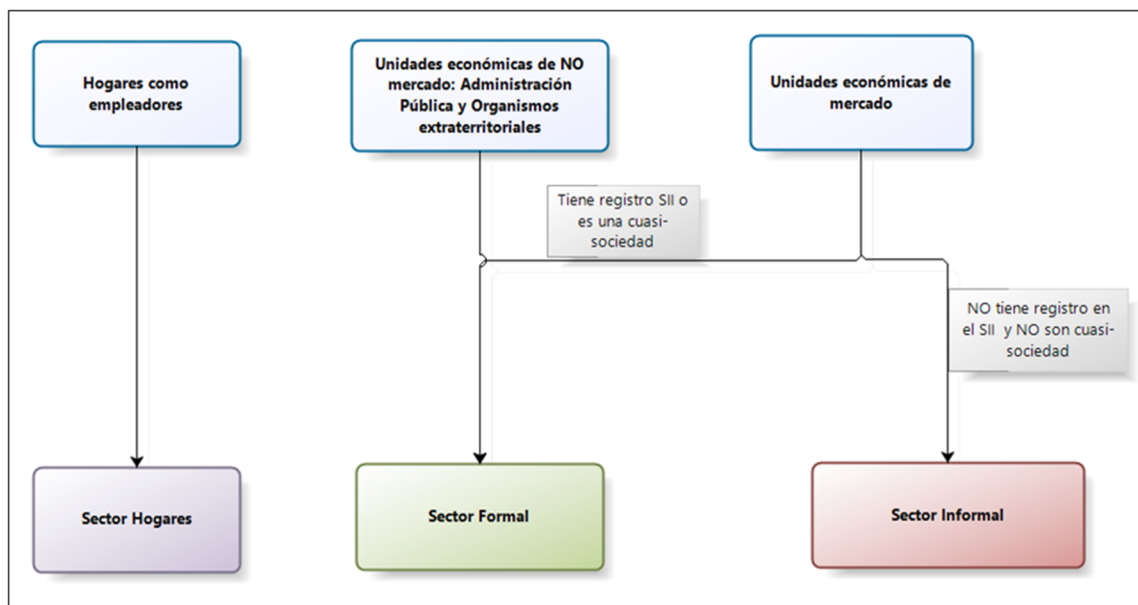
Hogares como empleadores

Unidades económicas de NO mercado: Administración Pública y Organismos extraterritoriales

Unidades económicas de mercado

Tiene registro SII o es una cuasi-sociedad

NO tiene registro en el SII y NO son cuasi-sociedad

Sector Hogares

Sector Formal

Sector Informal